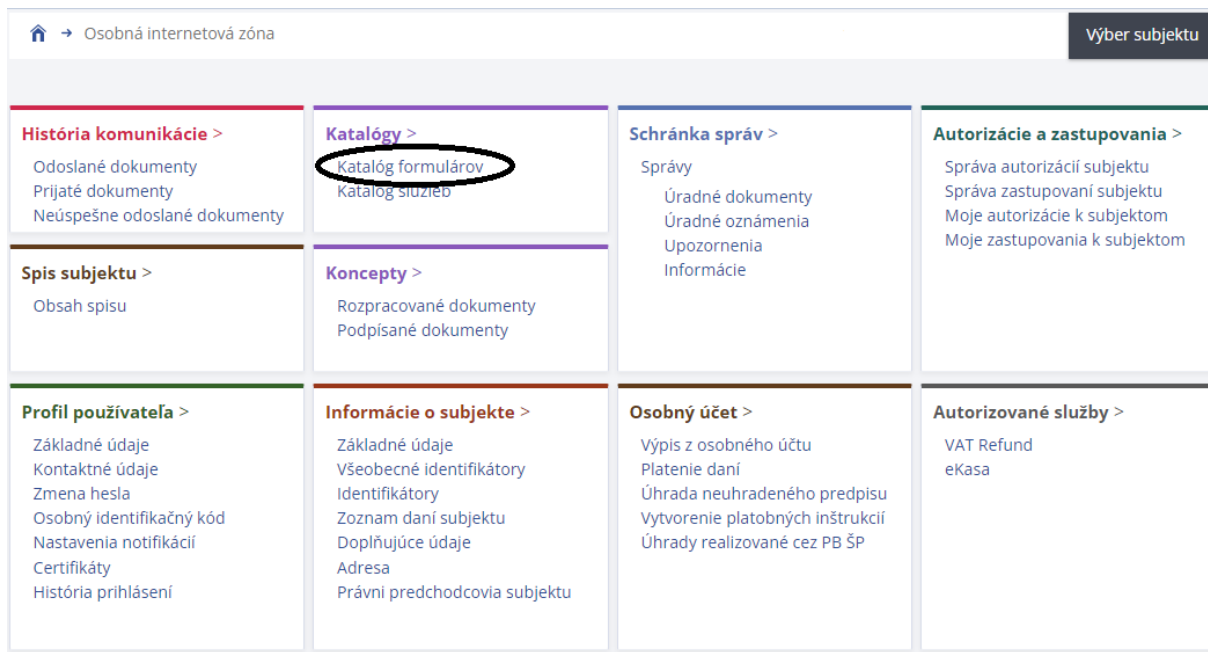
→ Osobná internetová zóna

Výber subjektu

História komunikácie >
Odoslané dokumenty
Prijaté dokumenty
Neúspešne odoslané dokumenty

Katalógy >
Katalóg formulárov
Katalóg služieb

Schránka správ >
Správy
Úradné dokumenty
Úradné oznámenia
Upozornenia
Informácie

Autorizácie a zastupovania >
Správa autorizácií subjektu
Správa zastupovaní subjektu
Moje autorizácie k subjektom
Moje zastupovania k subjektom

Spis subjektu >
Obsah spisu

Koncepty >
Rozpracované dokumenty
Podpísané dokumenty

Profil používateľa >
Základné údaje
Kontaktné údaje
Zmena hesla
Osobný identifikačný kód
Nastavenia notifikácií
Certifikáty
História prihlásení

Informácie o subjekte >
Základné údaje
Všeobecné identifikátory
Identifikátory
Zoznam daní subjektu
Doplňujúce údaje
Adresa
Právni predchodcovia subjektu

Osobný účet >
Výpis z osobného účtu
Platenie daní
Úhrada neuhradeného predpisu
Vytvorenie platobných inštrukcií
Úhrady realizované cez PB ŠP

Autorizované služby >
VAT Refund
eKasa